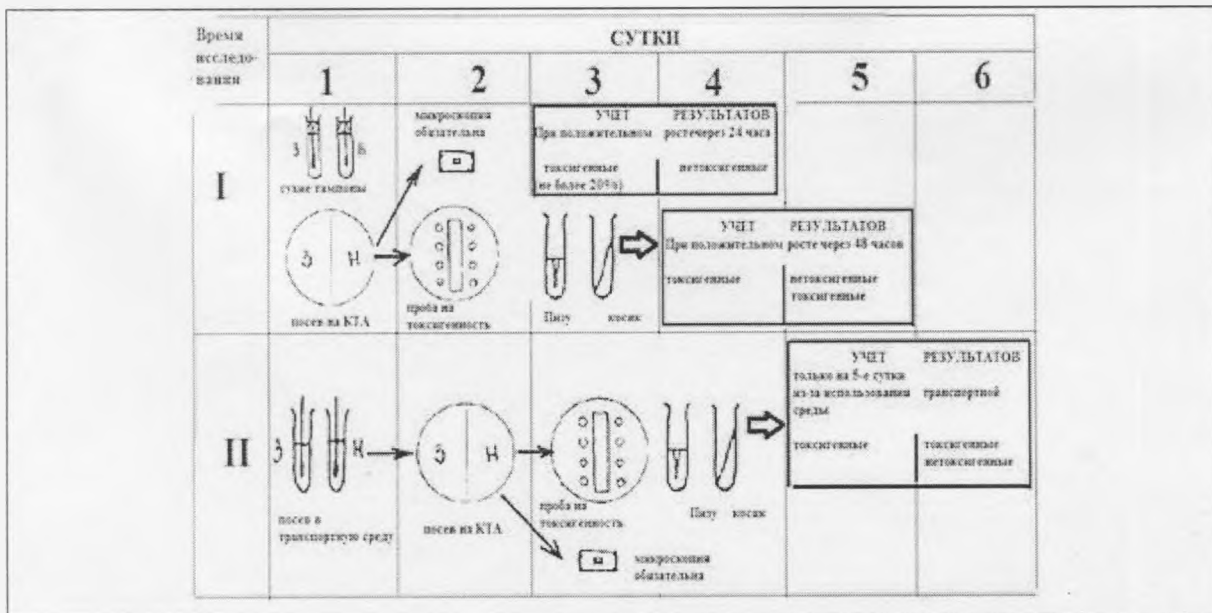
| Время исследования | СУТКИ | | | | | |
|---|---|---|---|---|---|---|
| | 1 | 2 | 3 | 4 | 5 | 6 |
| I | З Н сухие тампоны; З Н; посев на КТА | микроскопия обязательна; проба на токсигенность | УЧЕТ РЕЗУЛЬТАТОВ При положительном росте через 24 часа: токсигенные (не более 20%); нетоксигенные. Пизу косяк | | УЧЕТ РЕЗУЛЬТАТОВ При положительном росте через 48 часов: токсигенные; нетоксигенные токсигенные | |
| II | З Н; посев в транспортную среду | З Н; посев на КТА | проба на токсигенность; микроскопия обязательна | Пизу косяк | УЧЕТ РЕЗУЛЬТАТОВ только на 5-е сутки из-за использования транспортной среды: токсигенные; токсигенные нетоксигенные | |